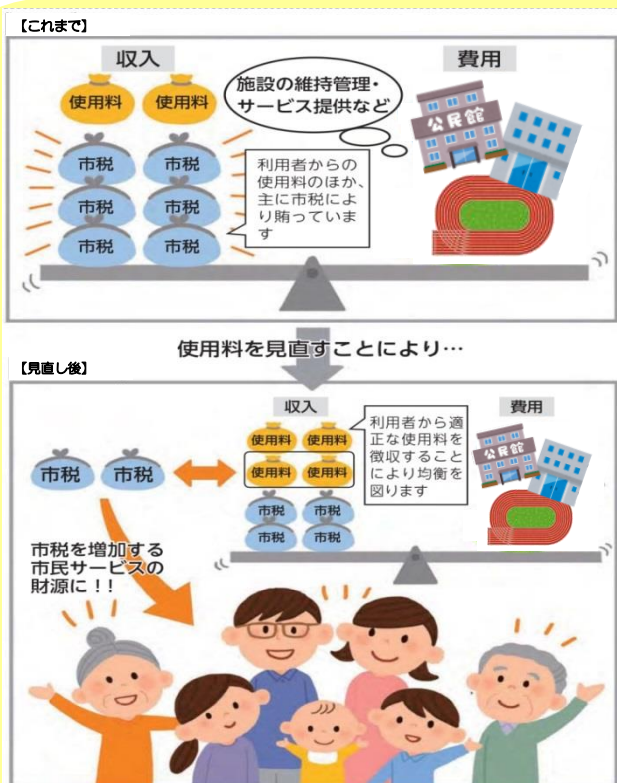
【これまで】

収入

費用

使用料 使用料

施設の維持管理・サービス提供など

公民館

市税 市税

市税 市税

市税 市税

利用者からの使用料のほか、主に市税により賄っています

使用料を見直すことにより…

【見直し後】

収入

費用

使用料 使用料

使用料 使用料

市税 市税

市税 市税

利用者から適正な使用料を徴収することにより均衡を図ります

公民館

市税 市税

市税を増加する市民サービスの財源に！！